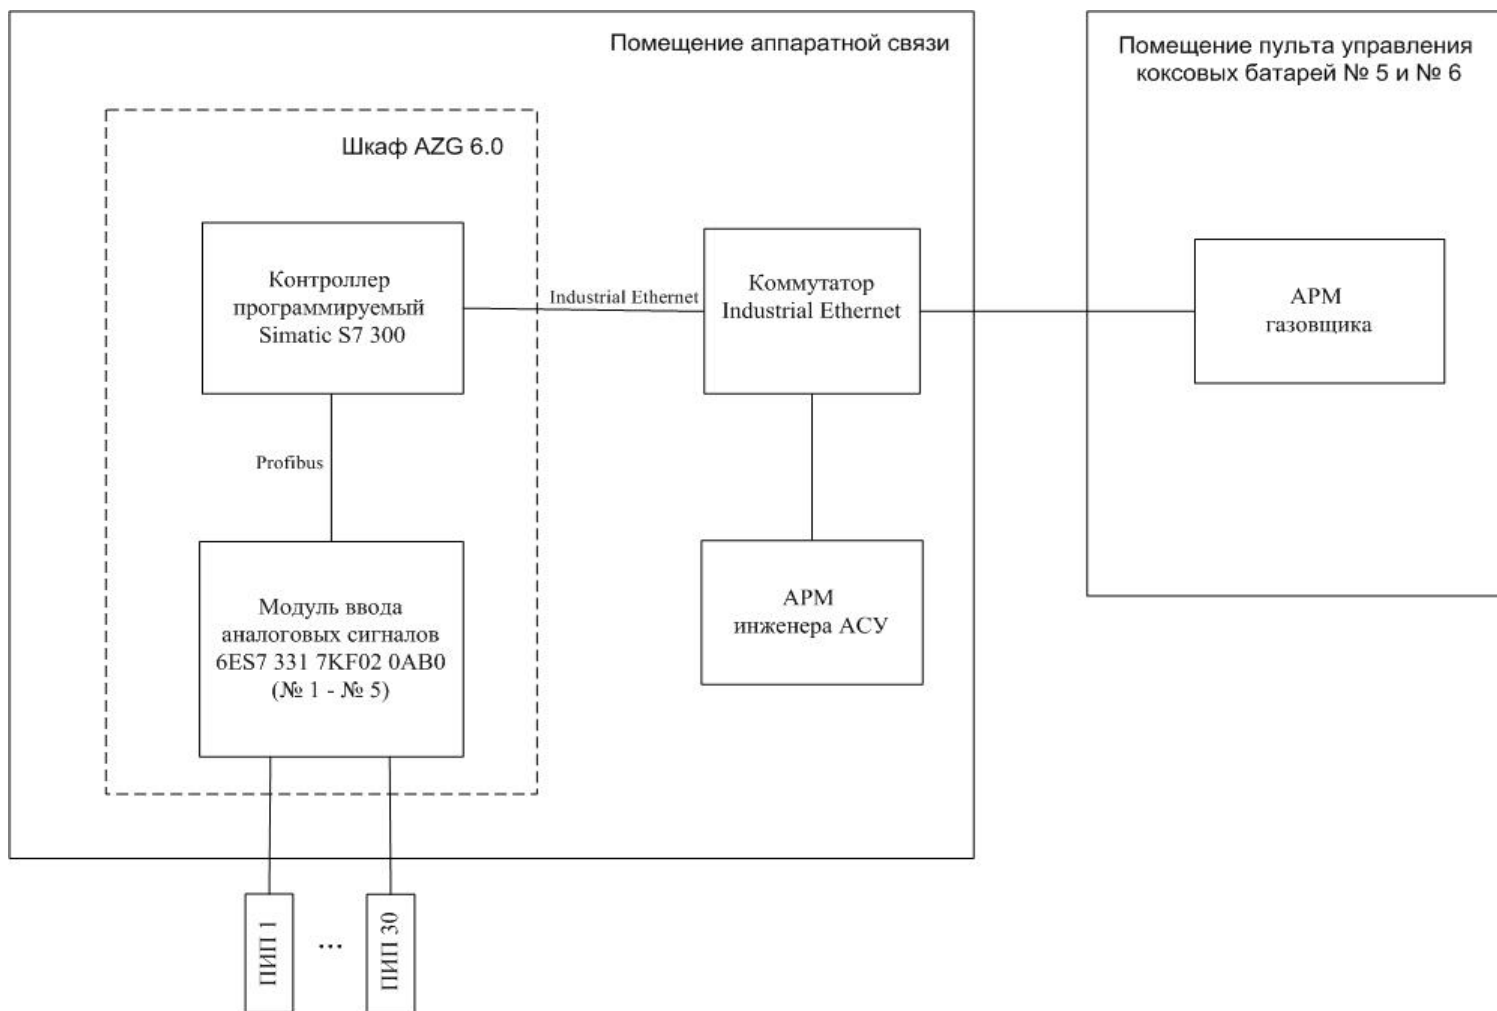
Помещение аппаратной связи

Помещение пульта управления коксовых батарей № 5 и № 6

Шкаф AZG 6.0

Контроллер программируемый Simatic S7 300

Industrial Ethernet

Коммутатор Industrial Ethernet

АРМ газовщика

Profibus

Модуль ввода аналоговых сигналов 6ES7 331 7KF02 0AB0 (№ 1 - № 5)

АРМ инженера АСУ

ПИП 1

...

ПИП 30